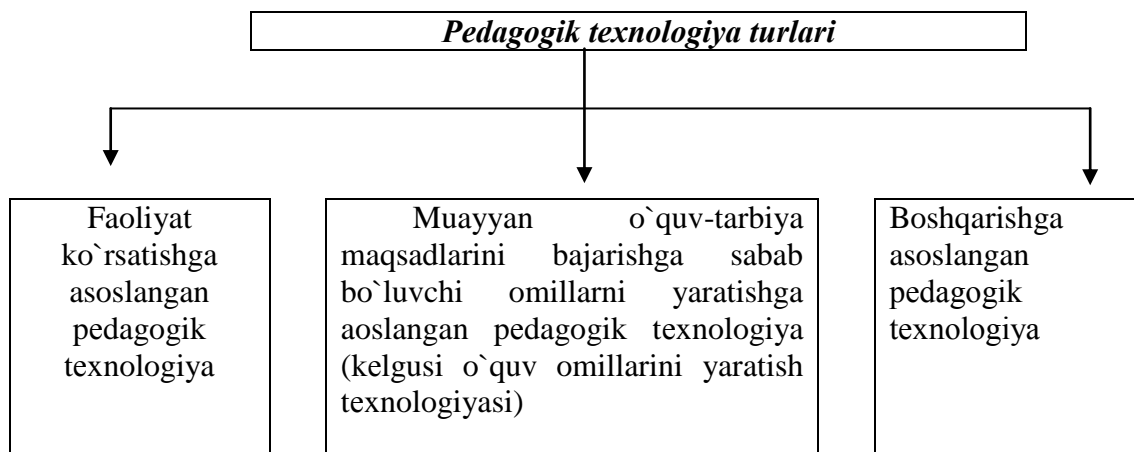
Pedagogik texnologiya turlari

Faoliyat ko`rsatishga asoslangan pedagogik texnologiya

Muayyan o`quv-tarbiya maqsadlarini bajarishga sabab bo`luvchi omillarni yaratishga aoslangan pedagogik texnologiya (kelgusi o`quv omillarini yaratish texnologiyasi)

Boshqarishga asoslangan pedagogik texnologiya